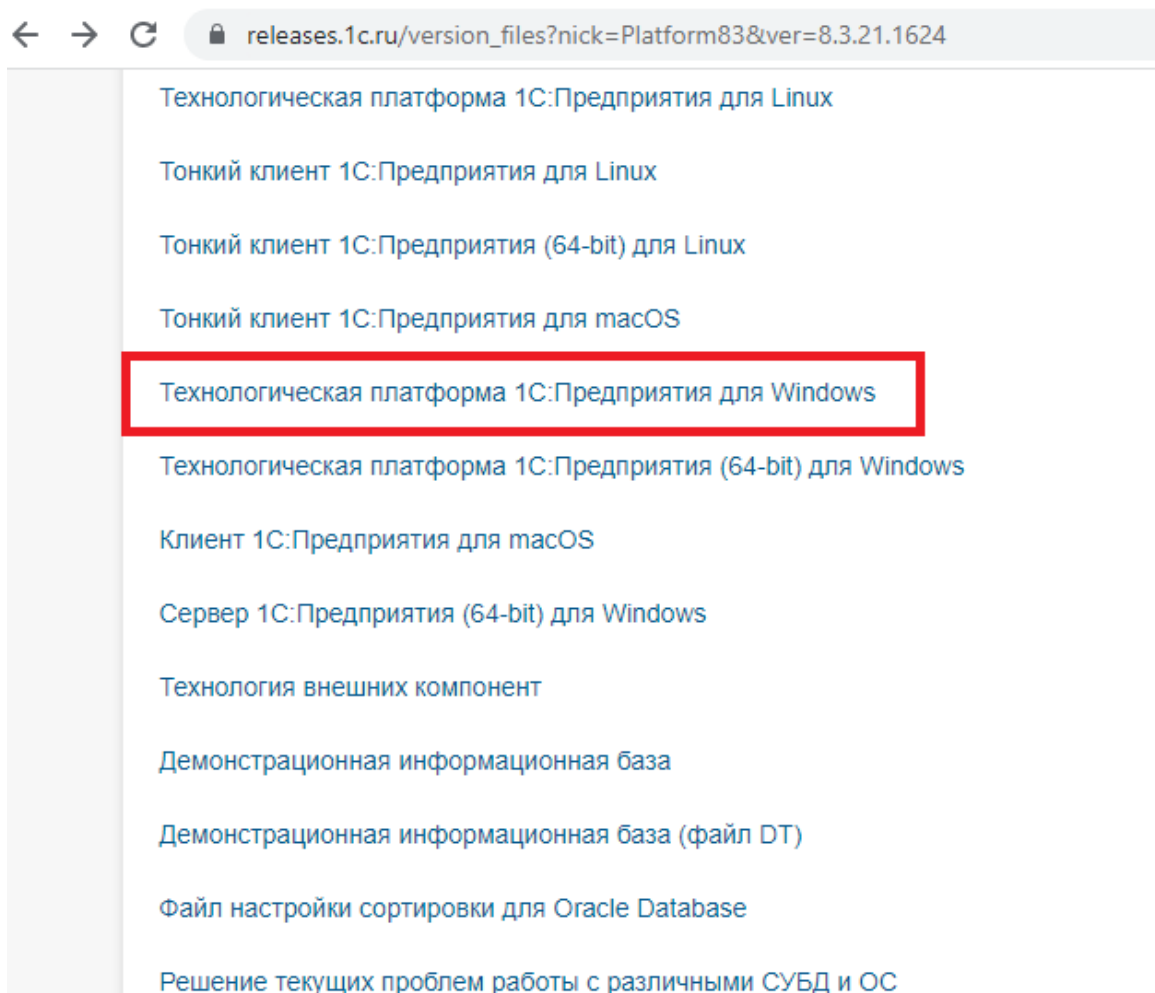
releases.1c.ru/version_files?nick=Platform83&ver=8.3.21.1624

Технологическая платформа 1С:Предприятия для Linux

Тонкий клиент 1С:Предприятия для Linux

Тонкий клиент 1С:Предприятия (64-bit) для Linux

Тонкий клиент 1С:Предприятия для macOS

Технологическая платформа 1С:Предприятия для Windows

Технологическая платформа 1С:Предприятия (64-bit) для Windows

Клиент 1С:Предприятия для macOS

Сервер 1С:Предприятия (64-bit) для Windows

Технология внешних компонент

Демонстрационная информационная база

Демонстрационная информационная база (файл DT)

Файл настройки сортировки для Oracle Database

Решение текущих проблем работы с различными СУБД и ОС